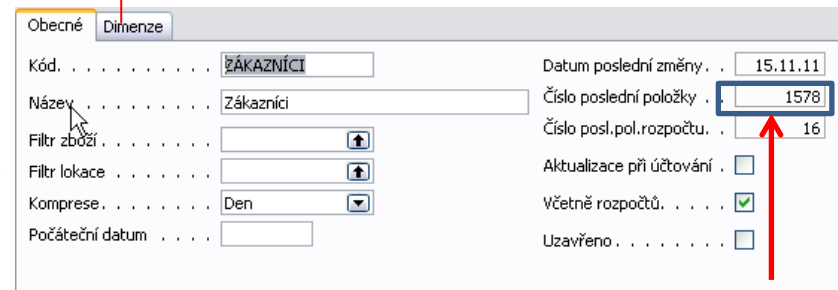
Obecné | Dimenze

Kód. . . . . . . . . . . ZÁKAZNÍCI

Název. . . . . . . . . . Zákazníci

Filtr zboží . . . . . . .

Filtr lokace . . . . . . .

Komprese. . . . . . . . Den

Počáteční datum . . . .

Datum poslední změny. . 15.11.11

Číslo poslední položky . . 1578

Číslo posl.pol.rozpočtu. . 16

Aktualizace při účtování

Včetně rozpočtů. . . . .

Uzavřeno . . . . . . . .